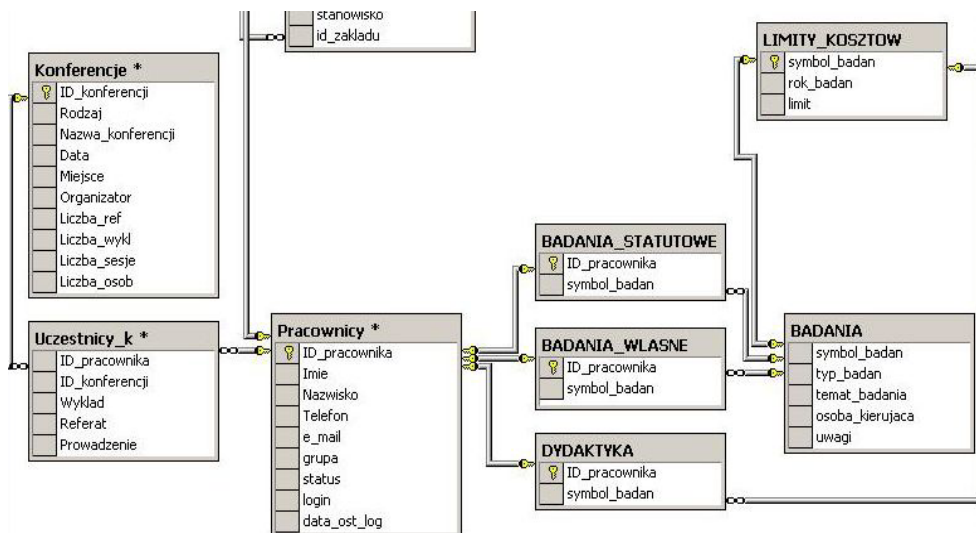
stanowisko
id_zakladu

Konferencje *
ID_konferencji
Rodzaj
Nazwa_konferencji
Data
Miejsce
Organizator
Liczba_ref
Liczba_wykl
Liczba_sesje
Liczba_osob

Uczestnicy_k *
ID_pracownika
ID_konferencji
Wyklad
Referat
Prowadzenie

Pracownicy *
ID_pracownika
Imie
Nazwisko
Telefon
e_mail
grupa
status
login
data_ost_log

LIMITY_KOSZTOW
symbol_badan
rok_badan
limit

BADANIA_STATUTOWE
ID_pracownika
symbol_badan

BADANIA_WLASNE
ID_pracownika
symbol_badan

DYDAKTYKA
ID_pracownika
symbol_badan

BADANIA
symbol_badan
typ_badan
temat_badania
osoba_kierujaca
uwagi